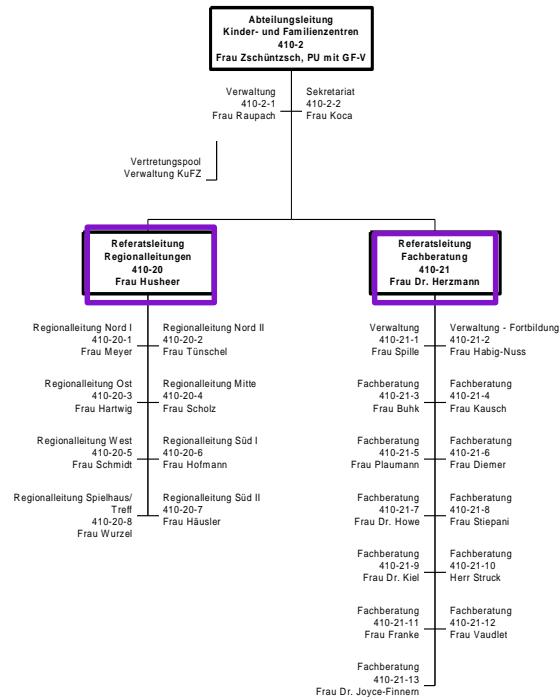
Abteilungsleitung
Kinder- und Familienzentren
410-2
Frau Zschüntzsch, PU mit GF-V

Verwaltung
410-2-1
Frau Raupach

Sekretariat
410-2-2
Frau Koca

Vertretungspool
Verwaltung KuFZ

Referatsleitung
Regionalleitungen
410-20
Frau Husheer

Referatsleitung
Fachberatung
410-21
Frau Dr. Herzmann

Regionalleitung Nord I
410-20-1
Frau Meyer

Regionalleitung Nord II
410-20-2
Frau Tünschel

Regionalleitung Ost
410-20-3
Frau Hartwig

Regionalleitung Mitte
410-20-4
Frau Scholz

Regionalleitung West
410-20-5
Frau Schmidt

Regionalleitung Süd I
410-20-6
Frau Hofmann

Regionalleitung Spielhaus/ Treff
410-20-8
Frau Wurzel

Regionalleitung Süd II
410-20-7
Frau Häusler

Verwaltung
410-21-1
Frau Spille

Verwaltung - Fortbildung
410-21-2
Frau Habig-Nuss

Fachberatung
410-21-3
Frau Buhk

Fachberatung
410-21-4
Frau Kausch

Fachberatung
410-21-5
Frau Plaumann

Fachberatung
410-21-6
Frau Diemer

Fachberatung
410-21-7
Frau Dr. Howe

Fachberatung
410-21-8
Frau Stiepani

Fachberatung
410-21-9
Frau Dr. Kiel

Fachberatung
410-21-10
Herr Struck

Fachberatung
410-21-11
Frau Franke

Fachberatung
410-21-12
Frau Vaudlet

Fachberatung
410-21-13
Frau Dr. Joyce-Finnern